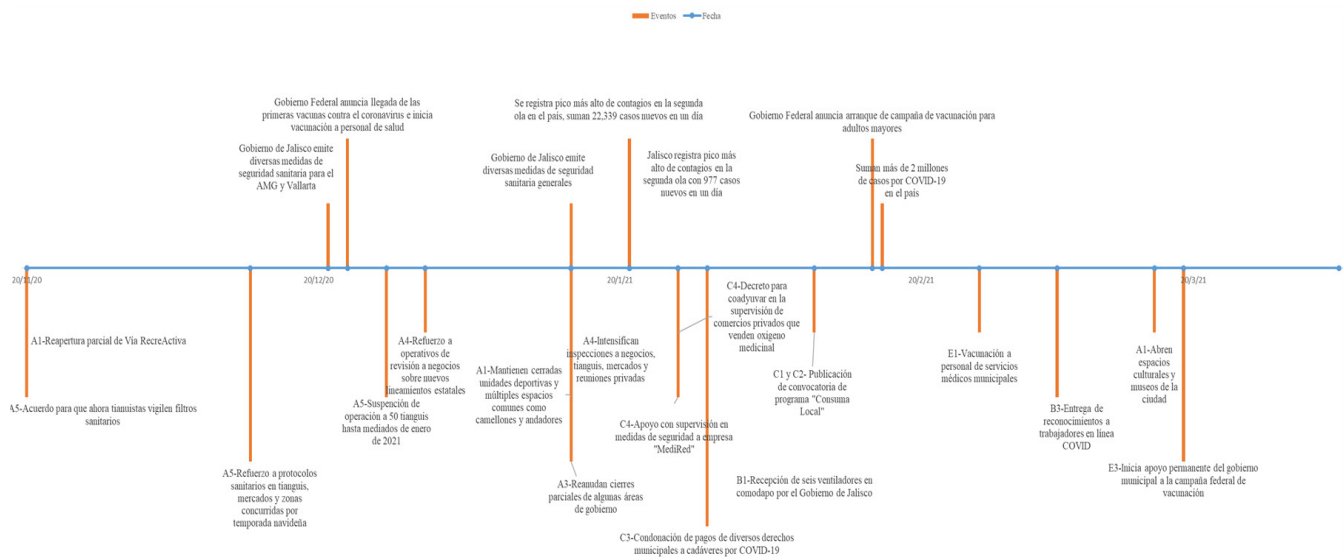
Eventos Fecha

Gobierno Federal anuncia llegada de las primeras vacunas contra el coronavirus e inicia vacunación a personal de salud

Gobierno de Jalisco emite diversas medidas de seguridad sanitaria para el AMG y Vallarta

Se registra pico más alto de contagios en la segunda ola en el país, suman 22,339 casos nuevos en un día

Gobierno de Jalisco emite diversas medidas de seguridad sanitaria generales

Jalisco registra pico más alto de contagios en la segunda ola con 977 casos nuevos en un día

Gobierno Federal anuncia arranque de campaña de vacunación para adultos mayores

Suman más de 2 millones de casos por COVID-19 en el país

20/11/20

20/12/20

20/1/21

20/2/21

20/3/21

A1-Reapertura parcial de Vía RecreActiva

A5-Acuerdo para que ahora tianguistas vigilen filtros sanitarios

A5-Refuerzo a protocolos sanitarios en tianguis, mercados y zonas concurridas por temporada navideña

A4-Refuerzo a operativos de revisión a negocios sobre nuevos lineamientos estatales

A5-Suspención de operación a 50 tianguis hasta mediados de enero de 2021

A1-Mantienen cerradas unidades deportivas y múltiples espacios comunes como camellones y andadores

A4-Intensifican inspecciones a negocios, tianguis, mercados y reuniones privadas

A3-Reanudan cierres parciales de algunas áreas de gobierno

C4-Decreto para coadyuvar en la supervisión de comercios privados que venden oxígeno medicinal

C4-Apoyo con supervisión en medidas de seguridad a empresa "MediRed"

C3-Condonación de pagos de diversos derechos municipales a cadáveres por COVID-19

C1 y C2- Publicación de convocatoria de programa "Consuma Local"

B1-Recepción de seis ventiladores en comodapo por el Gobierno de Jalisco

E1-Vacunación a personal de servicios médicos municipales

B3-Entrega de reconocimientos a trabajadores en línea COVID

A1-Abren espacios culturales y museos de la ciudad

E3-Inicia apoyo permanente del gobierno municipal a la campaña federal de vacunación